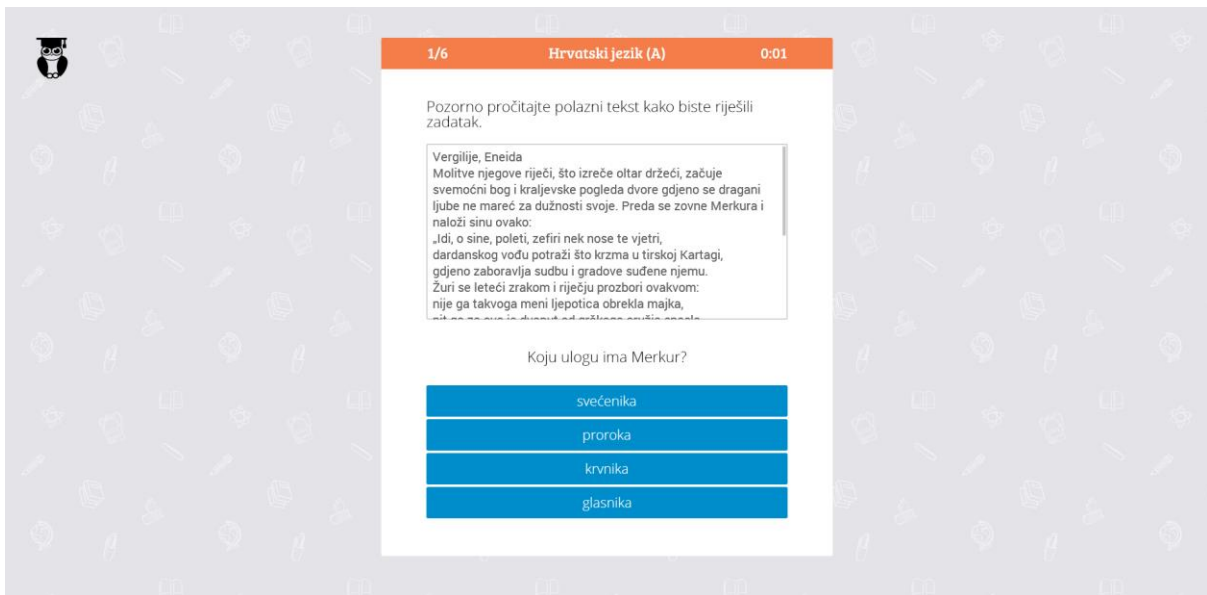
1/6 Hrvatski jezik (A) 0:01

Pozorno pročitajte polazni tekst kako biste riješili zadatak.

Vergilije, Eneida
Molitve njegove riječi, što izreče oltar držeći, začuje svemoćni bog i kraljevske pogleda dvore gdjeno se dragani ljube ne mareć za dužnosti svoje. Preda se zovne Merkura i naloži sinu ovako:
„Idi, o sine, poleti, zefiri nek nose te vjetri,
dardanskog vođu potraži što krzma u tirskoj Kartagi,
gdjeno zaboravlja sudbu i gradove suđene njemu.
Žuri se leteći zrakom i riječju prozbori ovakvom:
nije ga takvoga meni ljepotica obrekla majka,
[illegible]

Koju ulogu ima Merkur?

svećenika

proroka

krvnika

glasnika